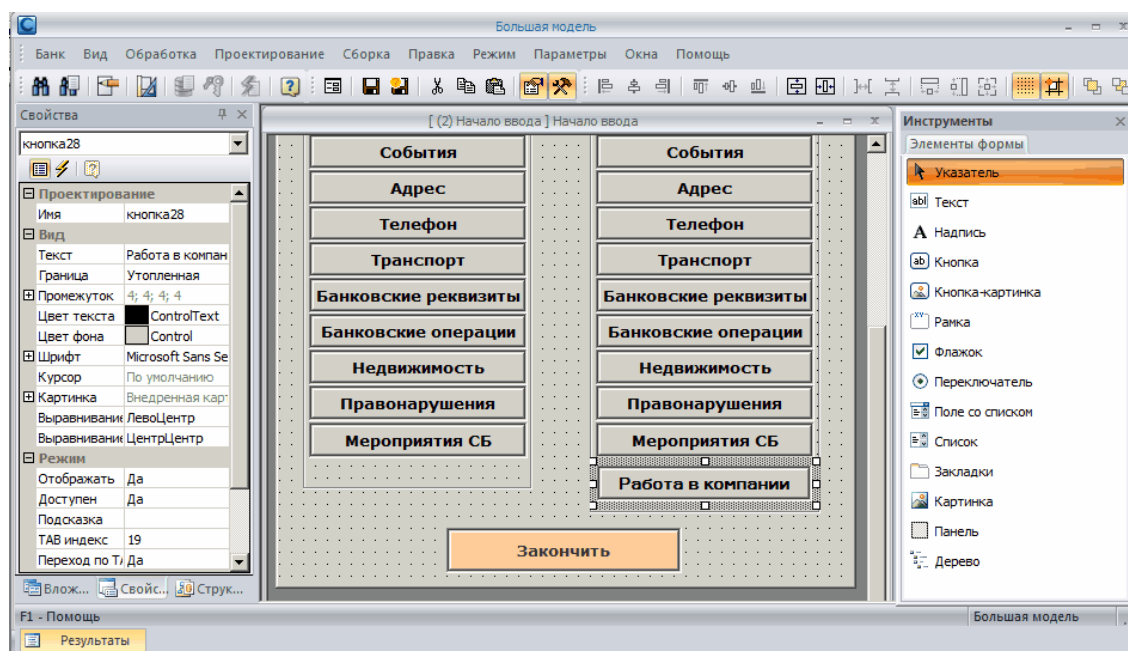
Большая модель

Банк Вид Обработка Проектирование Сборка Правка Режим Параметры Окна Помощь

Свойства

кнопка28

| | |
|---|---|
| ⊟ Проектирование | |
| Имя | кнопка28 |
| ⊟ Вид | |
| Текст | Работа в компан |
| Граница | Утопленная |
| ⊞ Промежуток | 4; 4; 4; 4 |
| Цвет текста | ControlText |
| Цвет фона | Control |
| ⊞ Шрифт | Microsoft Sans Se |
| Курсор | По умолчанию |
| ⊞ Картинка | Внедренная карт |
| Выравнивание | ЛевоЦентр |
| Выравнивание | ЦентрЦентр |
| ⊟ Режим | |
| Отображать | Да |
| Доступен | Да |
| Подсказка | |
| ТАВ индекс | 19 |
| Переход по Т/ | Да |

Влож... Свойс... Струк...

[ (2) Начало ввода ] Начало ввода

События
Адрес
Телефон
Транспорт
Банковские реквизиты
Банковские операции
Недвижимость
Правонарушения
Мероприятия СБ

События
Адрес
Телефон
Транспорт
Банковские реквизиты
Банковские операции
Недвижимость
Правонарушения
Мероприятия СБ
Работа в компании

Закончить

Инструменты
Элементы формы
Указатель
Текст
Надпись
Кнопка
Кнопка-картинка
Рамка
Флажок
Переключатель
Поле со списком
Список
Закладки
Картинка
Панель
Дерево

F1 - Помощь
Большая модель
Результаты